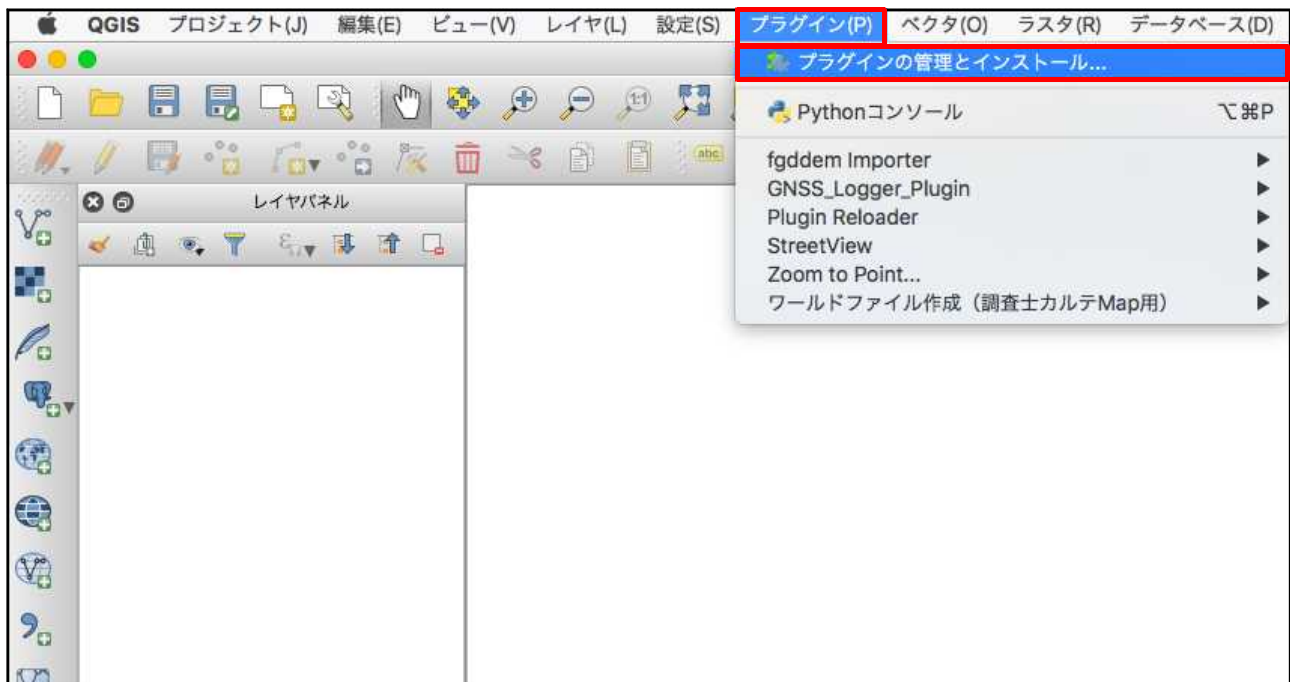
QGIS プロジェクト(J) 編集(E) ビュー(V) レイヤ(L) 設定(S) プラグイン(P) ベクタ(O) ラスタ(R) データベース(D)

プラグインの管理とインストール...

Pythonコンソール ⌥⌘P

fgddem Importer
GNSS_Logger_Plugin
Plugin Reloader
StreetView
Zoom to Point...
ワールドファイル作成（調査士カルテMap用）

レイヤパネル

abc